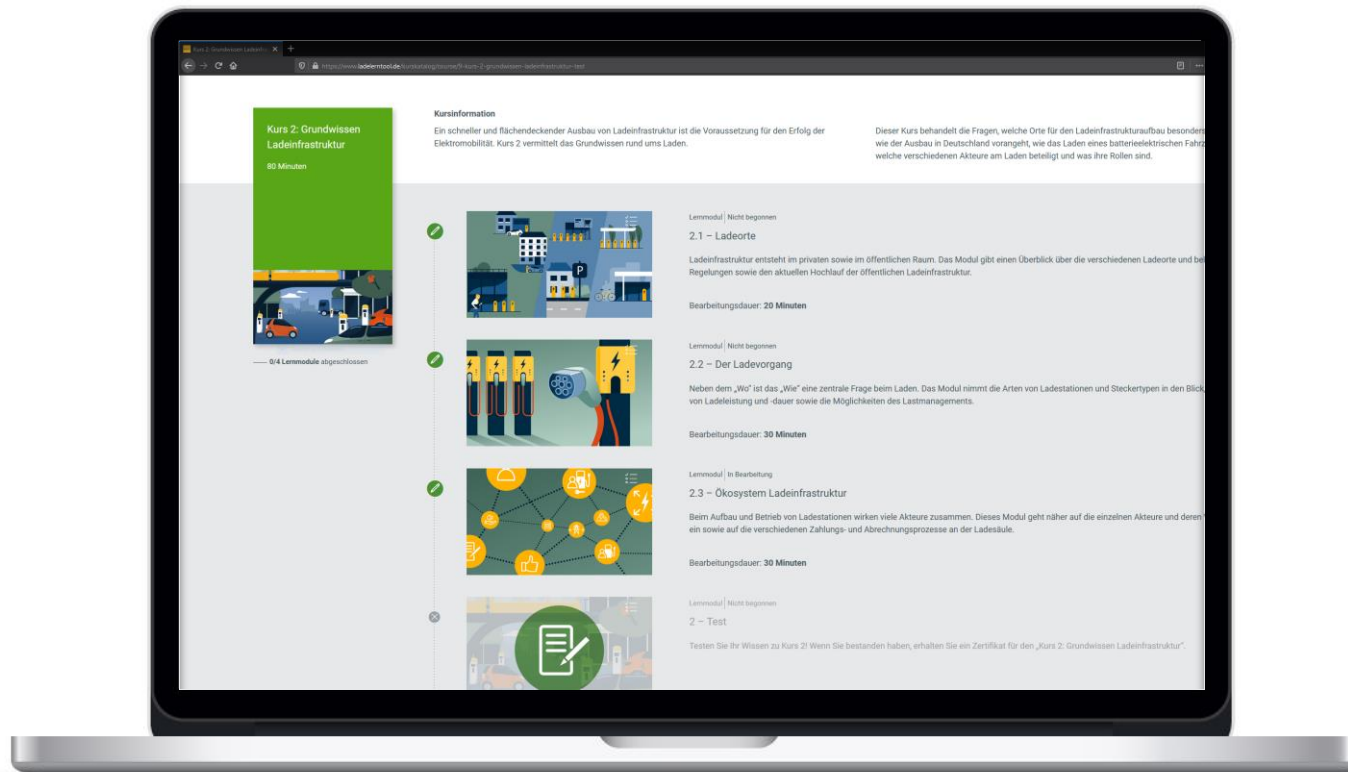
Kurs 2: Grundwissen Ladeinf... ×

https://www.ladelerntool.de/kurskatalog/course/9-kurs-2-grundwissen-ladeinfrastruktur-test

Kurs 2: Grundwissen Ladeinfrastruktur

80 Minuten

0/4 Lernmodule abgeschlossen

Kursinformation

Ein schneller und flächendeckender Ausbau von Ladeinfrastruktur ist die Voraussetzung für den Erfolg der Elektromobilität. Kurs 2 vermittelt das Grundwissen rund ums Laden.

Dieser Kurs behandelt die Fragen, welche Orte für den Ladeinfrastrukturaufbau besonders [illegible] wie der Ausbau in Deutschland voranegeht, wie das Laden eines batterieelektrischen Fahrz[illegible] welche verschiedenen Akteure am Laden beteiligt und was ihre Rollen sind.

Lernmodul | Nicht begonnen

2.1 – Ladeorte

Ladeinfrastruktur entsteht im privaten sowie im öffentlichen Raum. Das Modul gibt einen Überblick über die verschiedenen Ladeorte und be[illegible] Regelungen sowie den aktuellen Hochlauf der öffentlichen Ladeinfrastruktur.

Bearbeitungsdauer: 20 Minuten

Lernmodul | Nicht begonnen

2.2 – Der Ladevorgang

Neben dem „Wo" ist das „Wie" eine zentrale Frage beim Laden. Das Modul nimmt die Arten von Ladestationen und Steckertypen in den Blick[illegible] von Ladeleistung und -dauer sowie die Möglichkeiten des Lastmanagements.

Bearbeitungsdauer: 30 Minuten

Lernmodul | In Bearbeitung

2.3 – Ökosystem Ladeinfrastruktur

Beim Aufbau und Betrieb von Ladestationen wirken viele Akteure zusammen. Dieses Modul geht näher auf die einzelnen Akteure und deren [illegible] ein sowie auf die verschiedenen Zahlungs- und Abrechnungsprozesse an der Ladesäule.

Bearbeitungsdauer: 30 Minuten

Lernmodul | Nicht begonnen

2 – Test

Testen Sie Ihr Wissen zu Kurs 2! Wenn Sie bestanden haben, erhalten Sie ein Zertifikat für den „Kurs 2: Grundwissen Ladeinfrastruktur".